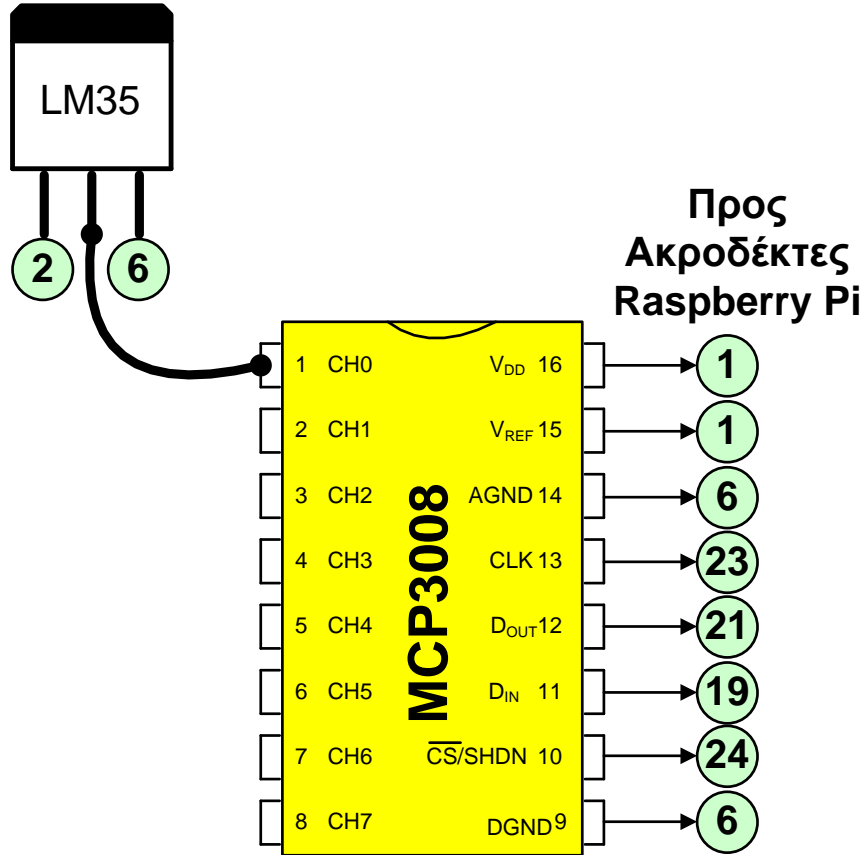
LM35

2 6

Προς Ακροδέκτες Raspberry Pi

MCP3008

1 CH0
2 CH1
3 CH2
4 CH3
5 CH4
6 CH5
7 CH6
8 CH7

$V_{DD}$ 16
$V_{REF}$ 15
AGND 14
CLK 13
$D_{OUT}$ 12
$D_{IN}$ 11
$\overline{CS}$/SHDN 10
DGND 9

1
1
6
23
21
19
24
6